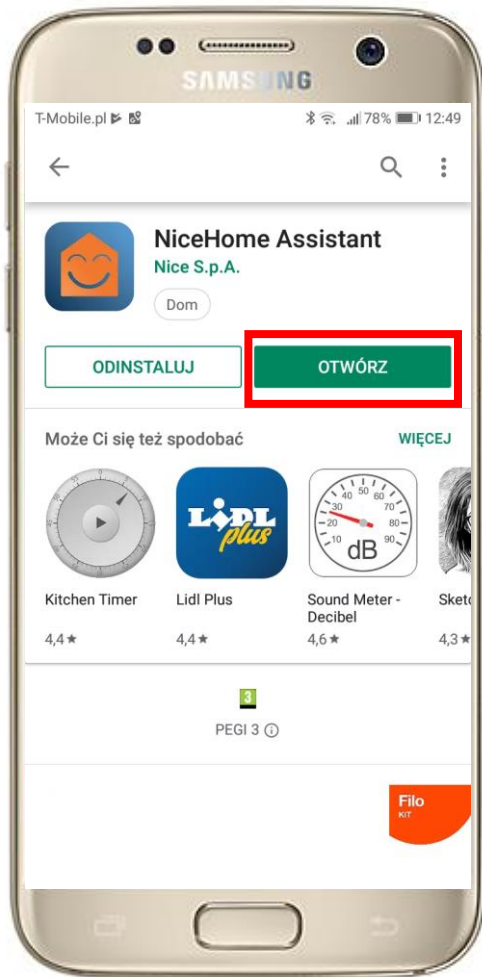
SAMSUNG

T-Mobile.pl 78% 12:49

NiceHome Assistant
Nice S.p.A.
Dom

ODINSTALUJ
OTWÓRZ

Może Ci się też spodobać
WIĘCEJ

LIDL plus

40 50 60
30 70
20 80
10 90
dB

Kitchen Timer
4,4 ★

Lidl Plus
4,4 ★

Sound Meter - Decibel
4,6 ★

Sket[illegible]
4,3 ★

3
PEGI 3 ⓘ

Filo
KIT